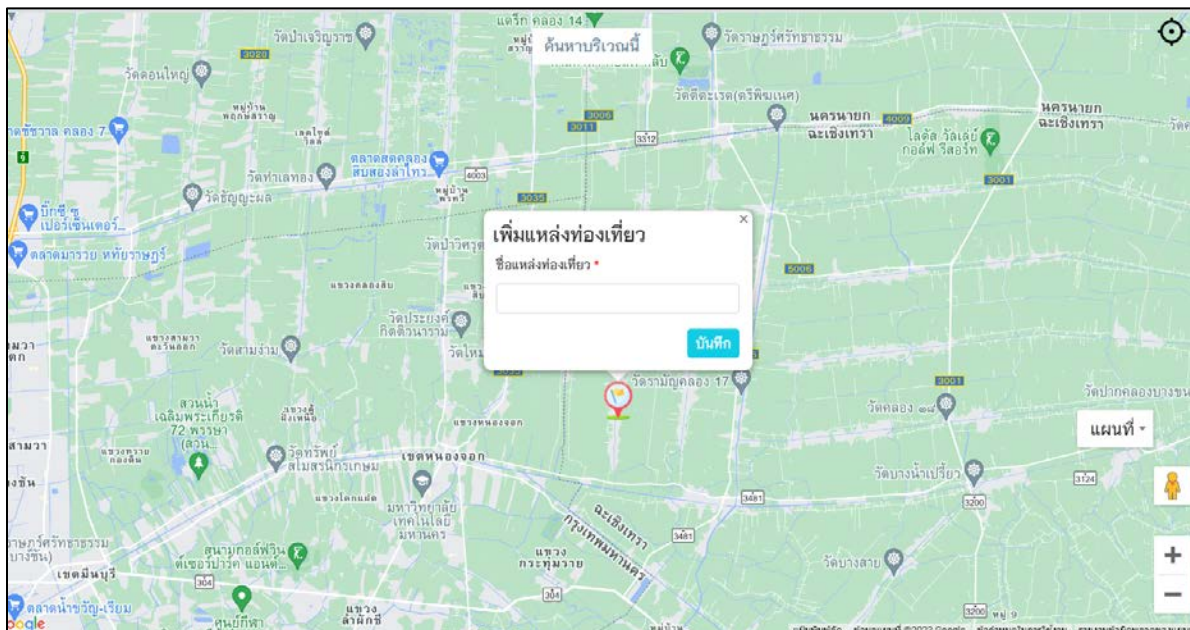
ค้นหาบริเวณนี้

เพิ่มแหล่งท่องเที่ยว
ชื่อแหล่งท่องเที่ยว *
บันทึก

แผนที่

+
−

แคร็ก คลอง 14
วัดราษฎร์ศรัทธาธรรม
วัดป่าเจริญราช
วัดคอนใหญ่
วัดดีจะเรฯ(ตรีพิษเนศ)
นครนายก
ฉะเชิงเทรา
นครนายก
ฉะเชิงเทรา
ไลตัล วัลเลย์ กอล์ฟ รีสอร์ท
ตลาดชีวาล คลอง 7
วัดท่าเลทอง
ตลาดสดคลองสิบสองสำโรง
วัดธัญญะผล
บิ๊กซี ซูเปอร์เซ็นเตอร์
ตลาดมรรรวย หทัยราษฎร์
วัดปัวรัศ
แขวงคลองสิบ
วัดประยงค์กิตติวนาราม
วัดสามง่าม
วัดใหม่
วัดรามัญคลอง 17
วัดคลอง ๑๙
วัดปากคลองบางขนาก
สวนน้ำเฉลิมพระเกียรติ 72 พรรษา (สวน...
วัดทรัพย์สโมสรนิกรเกษม
เขตหนองจอก
แขวงหนองจอก
วัดบางน้ำเปรี้ยว
มหาวิทยาลัยเทคโนโลยีมหานคร
ฉะเชิงเทรา
กรุงเทพมหานคร
แขวงกระทุ่มราย
สนามกอล์ฟริน ต์เซอร์ปาร์ค แอนด์...
วัดบางสาย
เขตมีนบุรี
ตลาดน้ำขวัญ-เรียม
แขวงลำผักชี
ศูนย์กีฬา
3020
3006
3011
3312
4009
3001
4003
3035
3006
3001
3481
3481
3200
3124
304
304
3200
Google